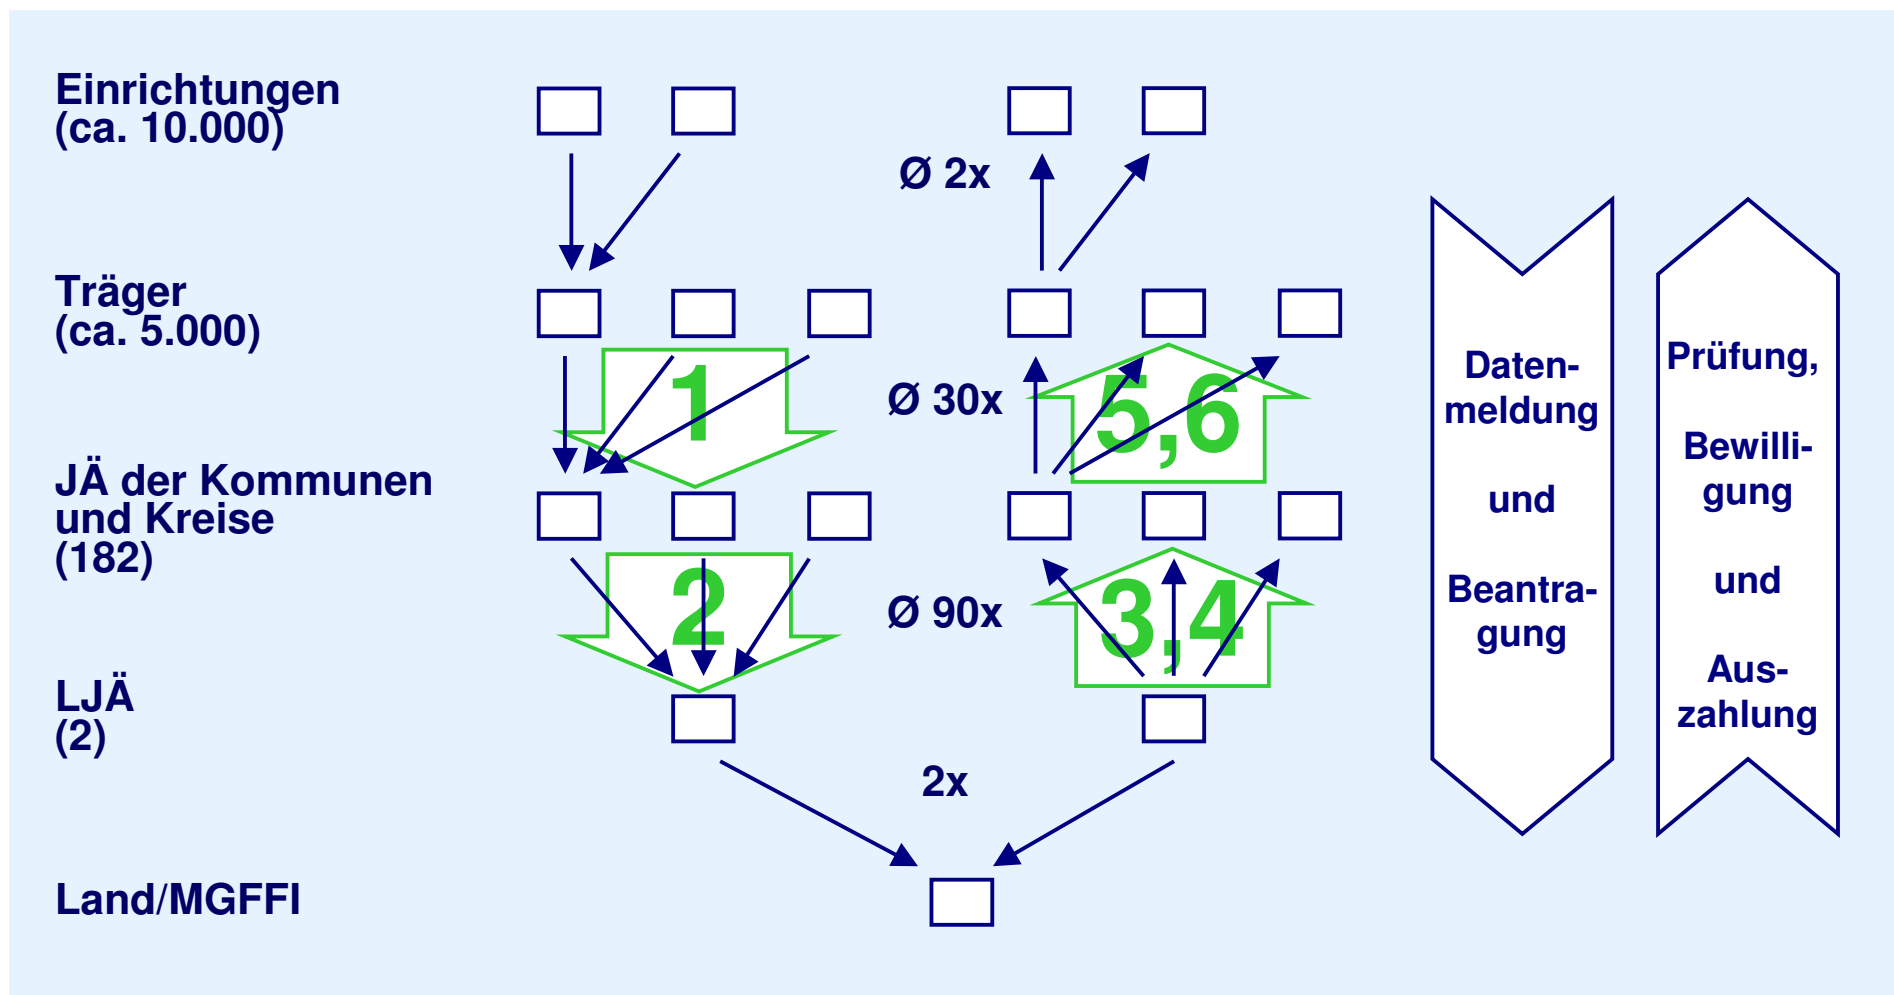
Einrichtungen
(ca. 10.000)

Träger
(ca. 5.000)

JÄ der Kommunen und Kreise
(182)

LJÄ
(2)

Land/MGFFI

Ø 2x

Ø 30x

Ø 90x

2x

1

2

5,6

3,4

Datenmeldung

und

Beantragung

Prüfung,

Bewilligung

und

Auszahlung